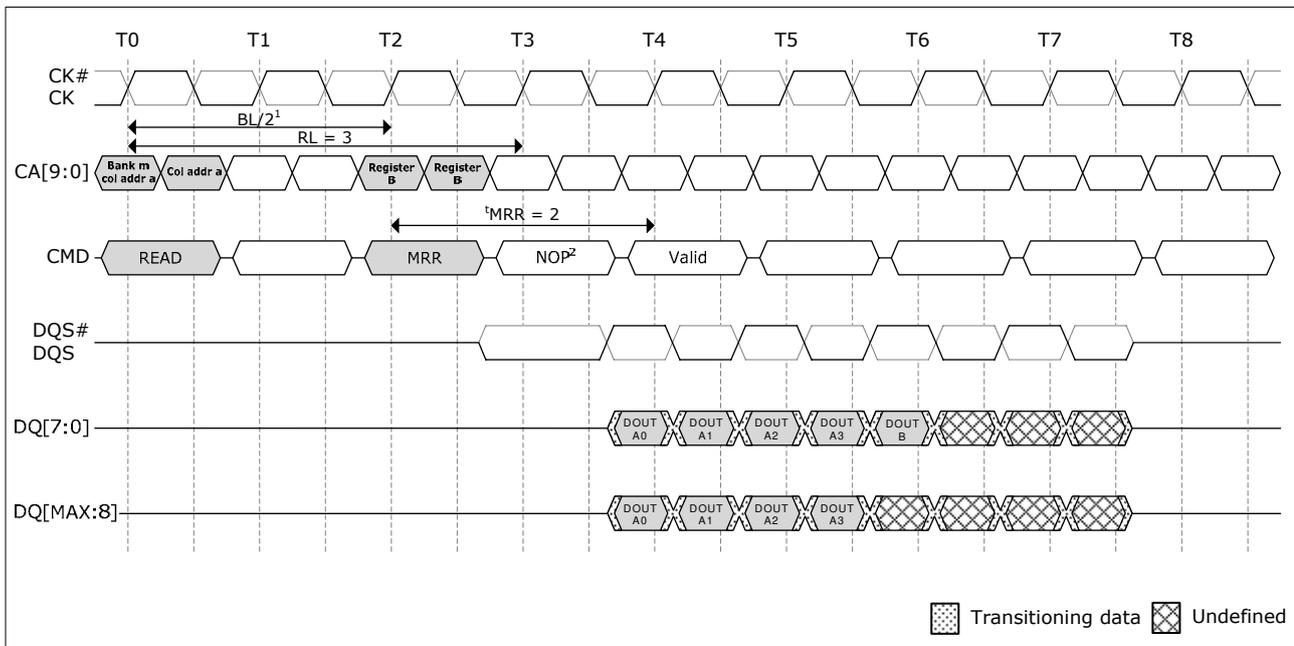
T0 T1 T2 T3 T4 T5 T6 T7 T8

CK#
CK

BL/2$^1$
RL = 3

CA[9:0] Bank m col addr a | Col addr a | Register B | Register B

$^t$MRR = 2

CMD READ | MRR | NOP$^2$ | Valid

DQS#
DQS

DQ[7:0] DOUT A0 | DOUT A1 | DOUT A2 | DOUT A3 | DOUT B

DQ[MAX:8] DOUT A0 | DOUT A1 | DOUT A2 | DOUT A3

Transitioning data Undefined